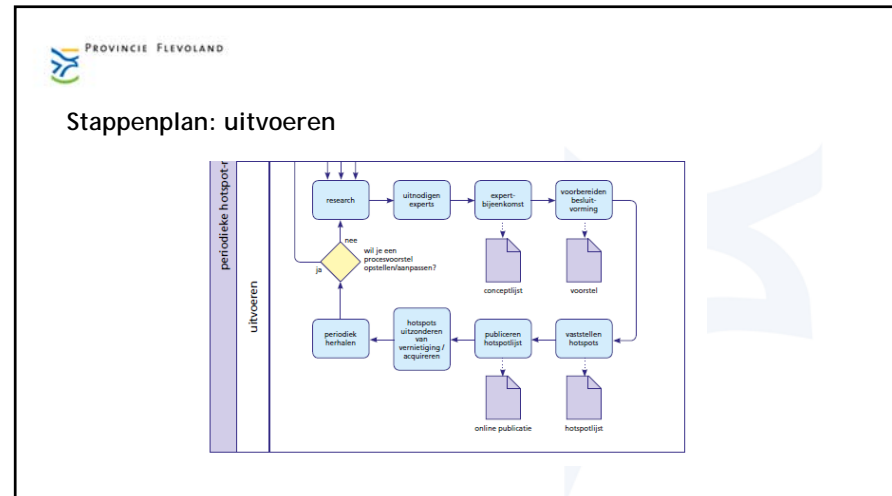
PROVINCIE FLEVOLAND

Stappenplan: uitvoeren

periodieke hotspot-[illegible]

uitvoeren

research

uitnodigen experts

expert-bijeenkomst

voorbereiden besluit-vorming

nee

ja

wil je een procesvoorstel opstellen/aanpassen?

conceptlijst

voorstel

periodiek herhalen

hotspots uitzonderen van vernietiging / acquireren

publiceren hotspotlijst

vaststellen hotspots

online publicatie

hotspotlijst